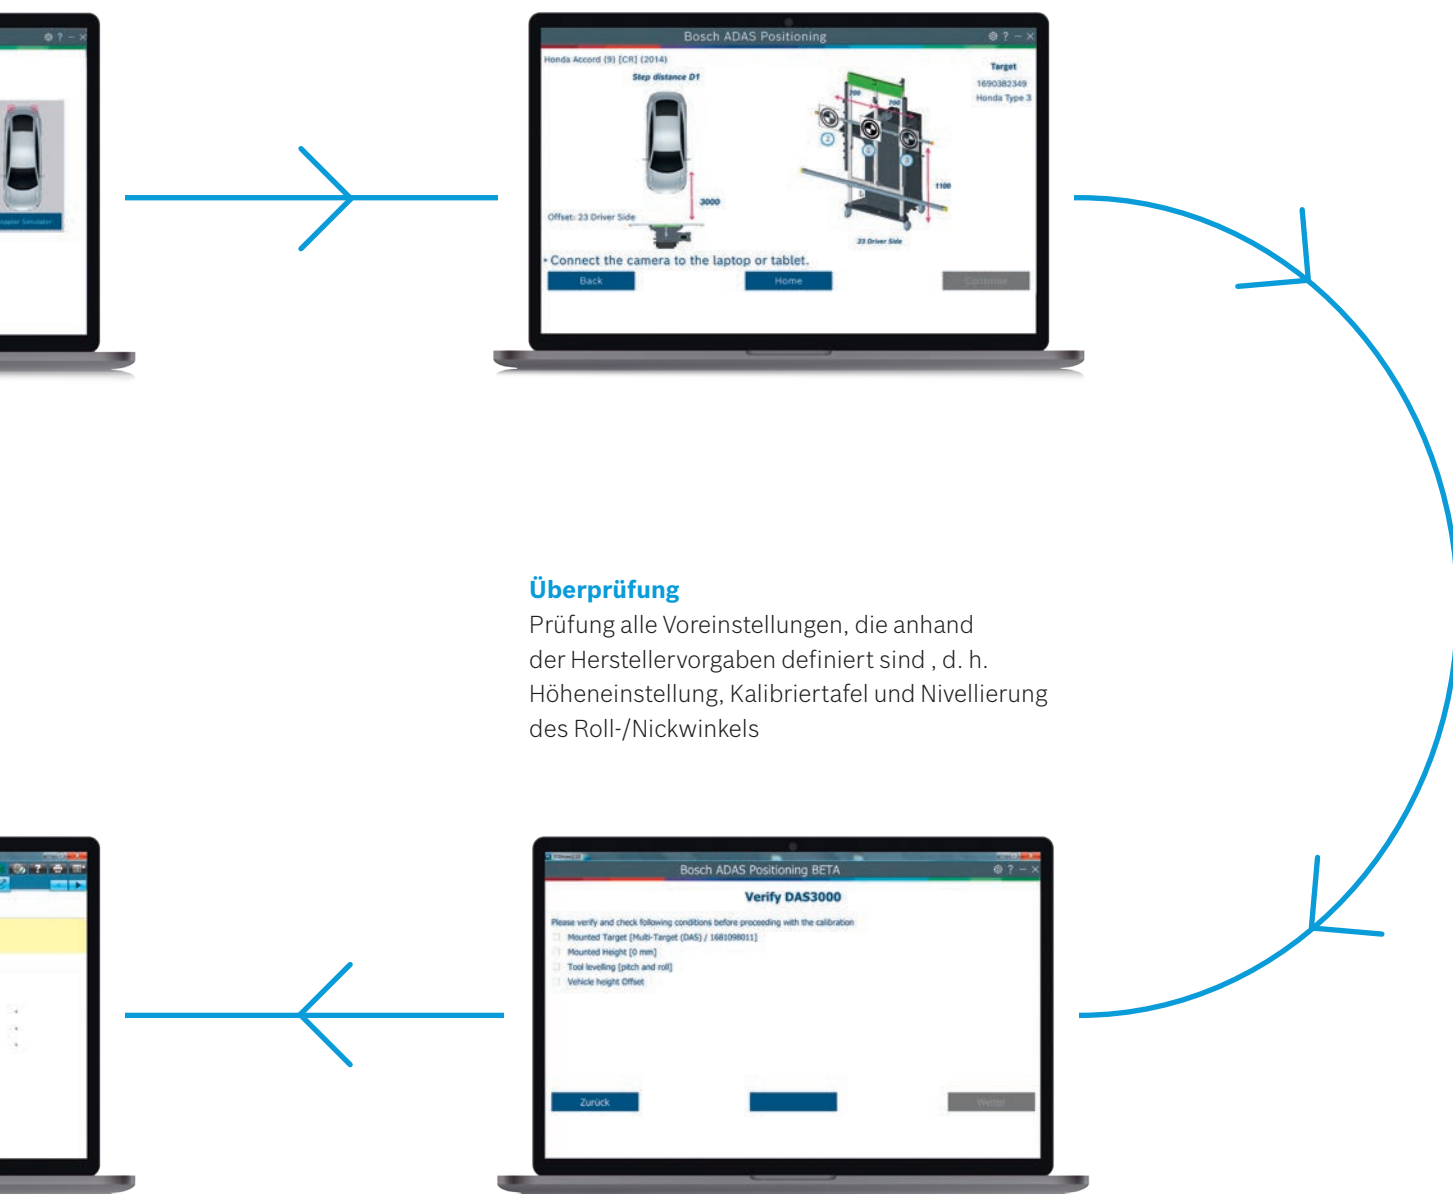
Bosch ADAS Positioning

Honda Accord (9) [CR] (2014)

Step distance D1

Target

1690382349

Honda Type 3

3000

Offset: 23 Driver Side

1100

23 Driver Side

• Connect the camera to the laptop or tablet.

Back

Home

Continue

**Überprüfung**

Prüfung alle Voreinstellungen, die anhand der Herstellervorgaben definiert sind , d. h. Höheneinstellung, Kalibriertafel und Nivellierung des Roll-/Nickwinkels

Bosch ADAS Positioning BETA

Verify DAS3000

Please verify and check following conditions before proceeding with the calibration

Mounted Target [Multi-Target (DAS) / 1681098011]

Mounted Height [0 mm]

Tool levelling [pitch and roll]

Vehicle height Offset

Zurück

Weiter